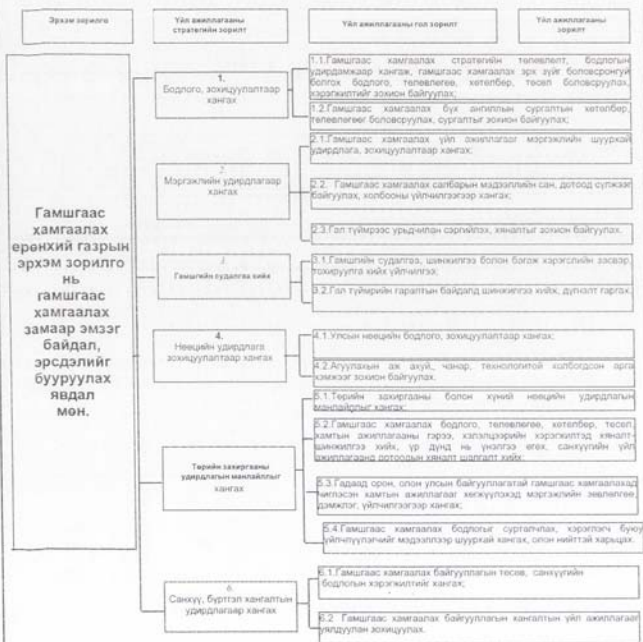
Эрхэм зорилго

Үйл ажиллагааны стратегийн зорилт

Үйл ажиллагааны гол зорилт

Үйл ажиллагааны зорилт

Гамшгаас хамгаалах ерөнхий газрын эрхэм зорилго нь гамшгаас хамгаалах замаар эмзэг байдал, эрсдэлийг бууруулах явдал мөн.

1. Бодлого, зохицуулалтаар хангах

1.1.Гамшгаас хамгаалах стратегийн төлөвлөлт, бодлогын удирдамжаар хангаж, гамшгаас хамгаалах эрх зүйн боловсронгуй болгох бодлого, төлөвлөгөө, хөтөлбөр, төсөл боловсруулах, хэрэгжилтийг зохион байгуулах;

1.2.Гамшгаас хамгаалах бүх ангиллын сургалтын хөтөлбөр, төлөвлөгөө боловсруулах, сургалтыг зохион байгуулах;

2. Мэргэжлийн удирдлагаар хангах

2.1.Гамшгаас хамгаалах үйл ажиллагааг мэргэжлийн шуурхай удирдлага, зохицуулалтаар хангах;

2.2. Гамшгаас хамгаалах салбарын мэдээллийн сан, дотоод сүлжээг байгуулах, холбооны үйлчилгээгээр хангах;

2.3.Гал түймэрээс урьдчилан сэргийлэх, хяналтыг зохион байгуулах.

3. Гамшгийн судалгаа хийх

3.1.Гамшгийн судалгаа, шинжилгээ болон багаж хэрэгслийн засвар, тохируулга хийх үйлчилгээ;

3.2.Гал түймрийн гарлтын байдалд шинжилгээ хийх, дүгнэлт гаргах.

4. Нөөцийн удирдлага зохицуулалтаар хангах

4.1.Улсын нөөцийн бодлого, зохицуулалтаар хангах;

4.2.Агуулахын аж ахуй, чанар, технологитой холбогдсон арга хэмжээг зохион байгуулах.

Төрийн захиргааны удирдлагын манлайллыг хангах

5.1.Төрийн захиргааны болон хүний нөөцийн удирдлагын манлайллыг хангах;

5.2.Гамшгаас хамгаалах бодлого, төлөвлөгөө, хөтөлбөр, төсөл, хамтын ажиллагааны гэрээ, хэлэлцээрийн хэрэгжилтэд хяналт-шинжилгээ хийх, үр дүнд нь үнэлгээ өгөх, санхүүгийн үйл ажиллагаанд дотоодын хяналт шалгалт хийх;

5.3.Гадаад орон, олон улсын байгууллагатай гамшгаас хамгаалахад чиглэсэн хамтын ажиллагааг өргөжүүлж мэргэжлийн зөвлөгөө, дэмжлэг, үйлчилгээгээр хангах;

5.4.Гамшгаас хамгаалах бодлогыг сурталчлах, хэрэглэгч буюу үйлчлүүлэгчийг мэдээллээр шуурхай хангах, олон нийттэй харьцах.

6. Санхүү, бүртгэл хангалтын удирдлагаар хангах

6.1.Гамшгаас хамгаалах байгууллагын төсөв, санхүүгийн бодлогын хэрэгжилтийг хангах;

6.2 Гамшгаас хамгаалах байгууллагын хангалтын үйл ажиллагааг уялдуулан зохицуулах.